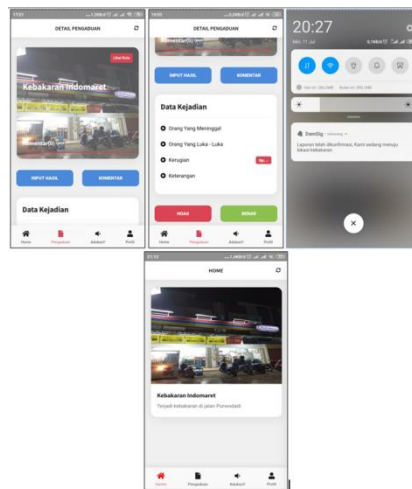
17:51

DETAIL PENGADUAN

Lihat Foto

Kebakaran Indomaret

Semester(S) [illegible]

INPUT HASIL

KOMENTAR

Data Kejadian

Home Pengaduan Edukasi Profil

19:05

DETAIL PENGADUAN

Semester(S) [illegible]

INPUT HASIL

KOMENTAR

Data Kejadian

Orang Yang Meninggal

Orang Yang Luka - Luka

Kerugian

Keterangan

VOAB

SIMPAN

Home Pengaduan Edukasi Profil

20:27

Min, 11 Jul

DamSig

Laporan telah dikonfirmasi, Kami sedang menuju lokasi kebakaran

21:13

HOME

Kebakaran Indomaret

Terjadi kebakaran di jalan Purwodadi

Home Pengaduan Edukasi Profil